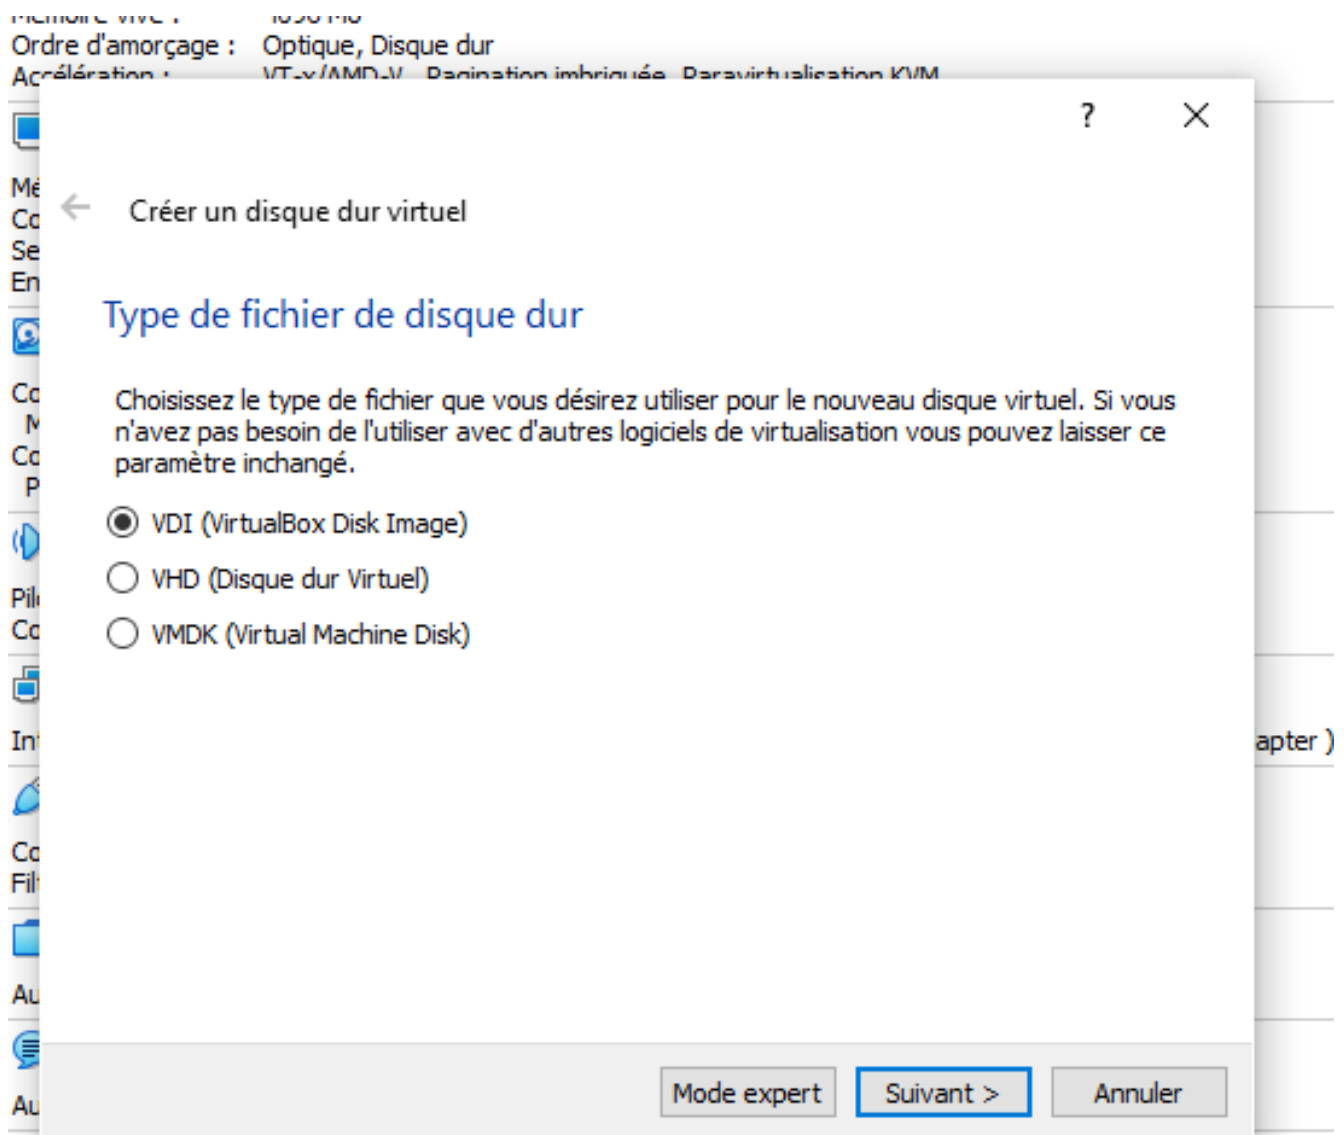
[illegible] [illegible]
Ordre d'amorçage : Optique, Disque dur
Accélération : VT-x/AMD-V, Pagination imbriquée, Paravirtualisation KVM

?

Mé
Co
Se
En

Co
M
Co
P

Pil
Co

In

apter )

Co
Fil

Au

Au

Créer un disque dur virtuel

Type de fichier de disque dur

Choisissez le type de fichier que vous désirez utiliser pour le nouveau disque virtuel. Si vous n'avez pas besoin de l'utiliser avec d'autres logiciels de virtualisation vous pouvez laisser ce paramètre inchangé.

VDI (VirtualBox Disk Image)
VHD (Disque dur Virtuel)
VMDK (Virtual Machine Disk)

Mode expert
Suivant >
Annuler